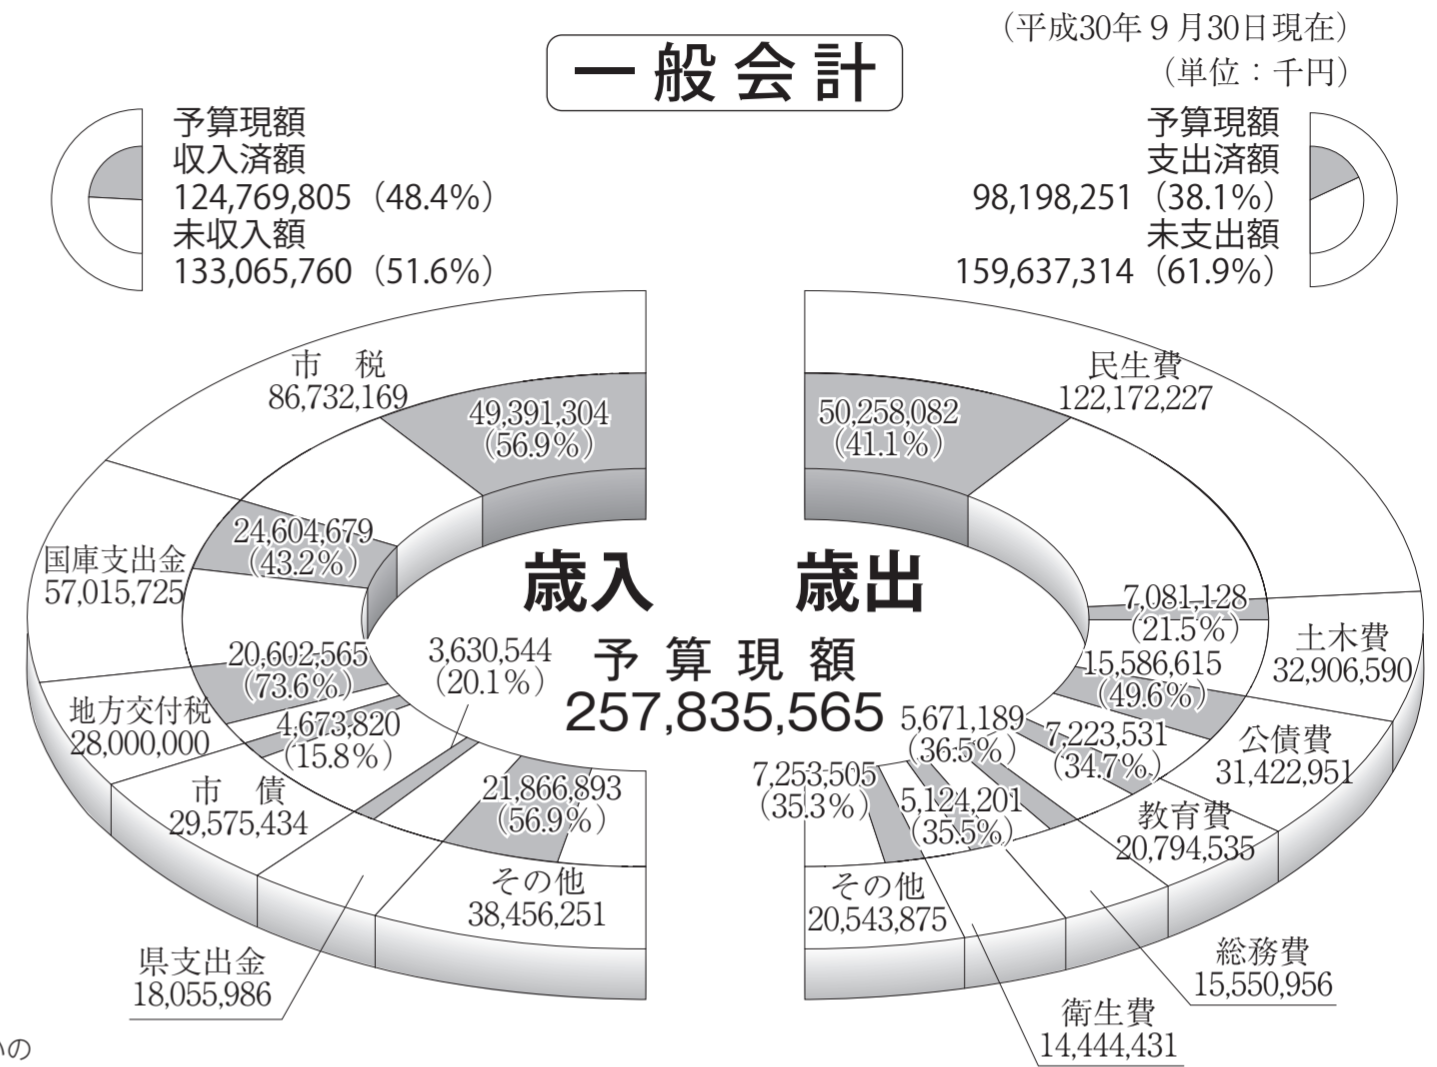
(平成30年９月30日現在)
(単位：千円)

一般会計

予算現額
収入済額
124,769,805（48.4%）
未収入額
133,065,760（51.6%）

予算現額
支出済額
98,198,251（38.1%）
未支出額
159,637,314（61.9%）

市　税
86,732,169
49,391,304
(56.9%)

国庫支出金
57,015,725
24,604,679
(43.2%)

地方交付税
28,000,000
20,602,565
(73.6%)

市　債
29,575,434
4,673,820
(15.8%)

県支出金
18,055,986
3,630,544
(20.1%)

その他
38,456,251
21,866,893
(56.9%)

歳入　歳出

予算現額
257,835,565

民生費
122,172,227
50,258,082
(41.1%)

土木費
32,906,590
7,081,128
(21.5%)

公債費
31,422,951
15,586,615
(49.6%)

教育費
20,794,535
7,223,531
(34.7%)

総務費
15,550,956
5,671,189
(36.5%)

衛生費
14,444,431
5,124,201
(35.5%)

その他
20,543,875
7,253,505
(35.3%)

の